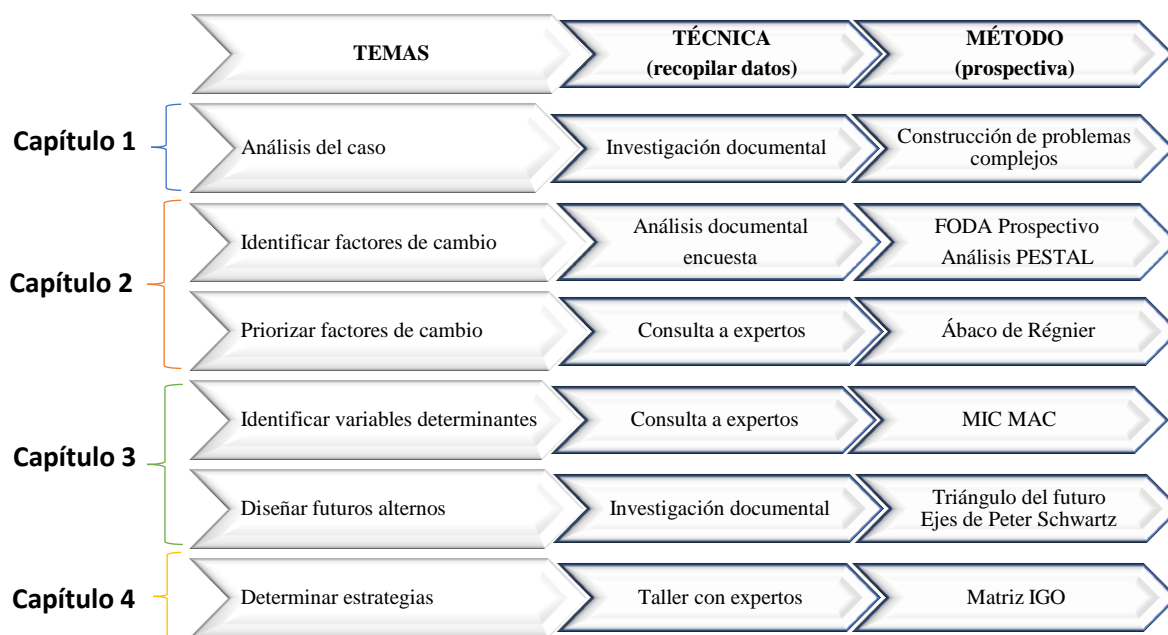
|  | TEMAS | TÉCNICA (recopilar datos) | MÉTODO (prospectiva) |
|---|---|---|---|
| Capítulo 1 | Análisis del caso | Investigación documental | Construcción de problemas complejos |
| Capítulo 2 | Identificar factores de cambio | Análisis documental encuesta | FODA Prospectivo Análisis PESTAL |
| Capítulo 2 | Priorizar factores de cambio | Consulta a expertos | Ábaco de Régnier |
| Capítulo 3 | Identificar variables determinantes | Consulta a expertos | MIC MAC |
| Capítulo 3 | Diseñar futuros alternos | Investigación documental | Triángulo del futuro Ejes de Peter Schwartz |
| Capítulo 4 | Determinar estrategias | Taller con expertos | Matriz IGO |